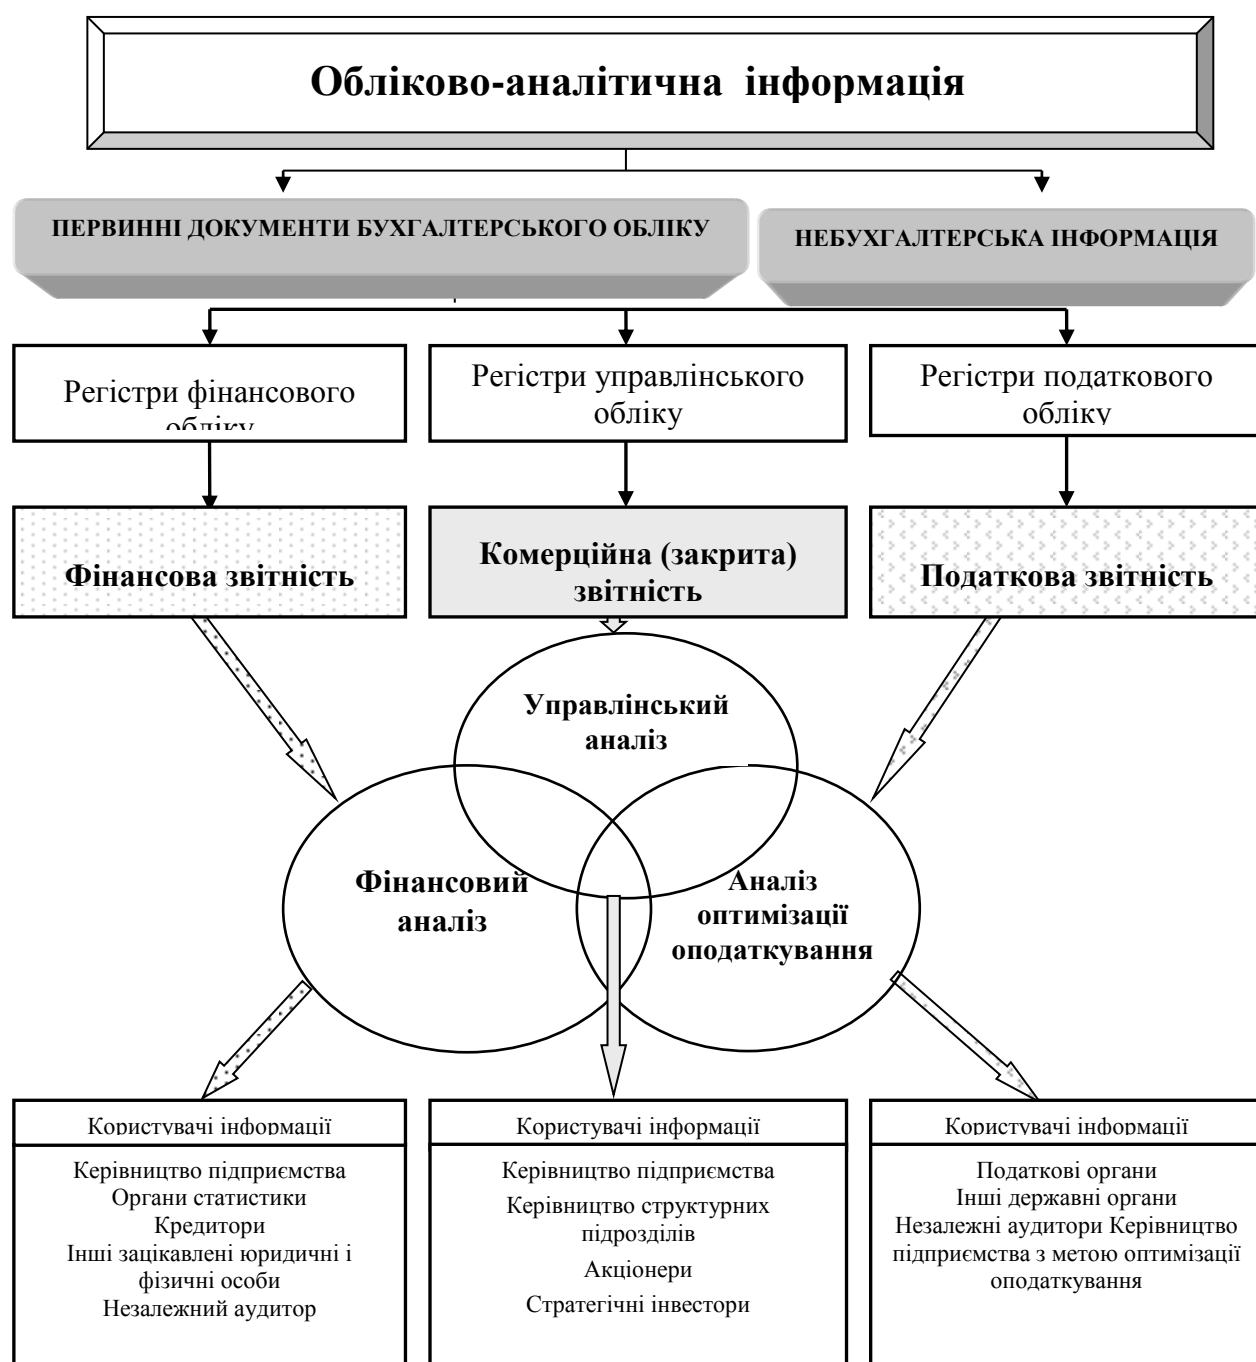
Обліково-аналітична інформація

ПЕРВИННІ ДОКУМЕНТИ БУХГАЛТЕРСЬКОГО ОБЛІКУ

НЕБУХГАЛТЕРСЬКА ІНФОРМАЦІЯ

Регістри фінансового обліку

Регістри управлінського обліку

Регістри податкового обліку

Фінансова звітність

Комерційна (закрита) звітність

Податкова звітність

Управлінський аналіз

Фінансовий аналіз

Аналіз оптимізації оподаткування

Користувачі інформації

Керівництво підприємства
Органи статистики
Кредитори
Інші зацікавлені юридичні і фізичні особи
Незалежний аудитор

Користувачі інформації

Керівництво підприємства
Керівництво структурних підрозділів
Акціонери
Стратегічні інвестори

Користувачі інформації

Податкові органи
Інші державні органи
Незалежні аудитори Керівництво підприємства з метою оптимізації оподаткування